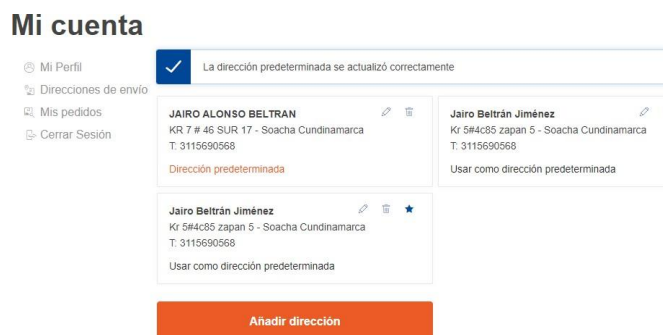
Mi cuenta

Mi Perfil
Direcciones de envío
Mis pedidos
Cerrar Sesión

La dirección predeterminada se actualizó correctamente

JAIRO ALONSO BELTRAN
KR 7 # 46 SUR 17 - Soacha Cundinamarca
T: 3115690568
Dirección predeterminada

Jairo Beltrán Jiménez
Kr 5#4c85 zapan 5 - Soacha Cundinamarca
T: 3115690568
Usar como dirección predeterminada

Jairo Beltrán Jiménez
Kr 5#4c85 zapan 5 - Soacha Cundinamarca
T: 3115690568
Usar como dirección predeterminada

Añadir dirección